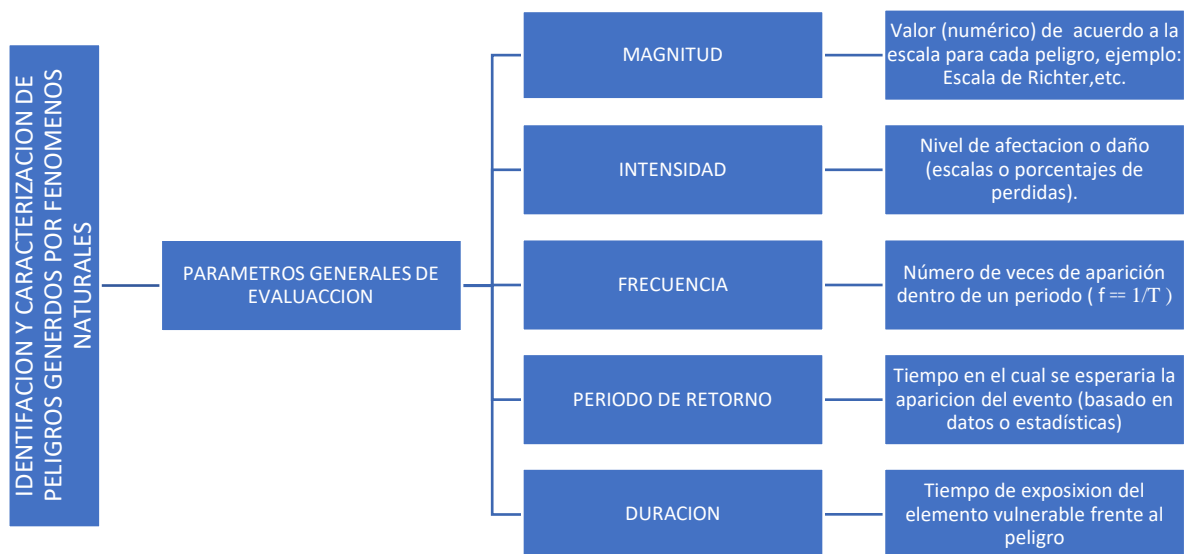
IDENTIFACION Y CARACTERIZACION DE PELIGROS GENERDOS POR FENOMENOS NATURALES

PARAMETROS GENERALES DE EVALUACCION

MAGNITUD

Valor (numérico) de acuerdo a la escala para cada peligro, ejemplo: Escala de Richter,etc.

INTENSIDAD

Nivel de afectacion o daño (escalas o porcentajes de perdidas).

FRECUENCIA

Número de veces de aparición dentro de un periodo ( $f == 1/T$ )

PERIODO DE RETORNO

Tiempo en el cual se esperaria la aparicion del evento (basado en datos o estadísticas)

DURACION

Tiempo de exposixion del elemento vulnerable frente al peligro